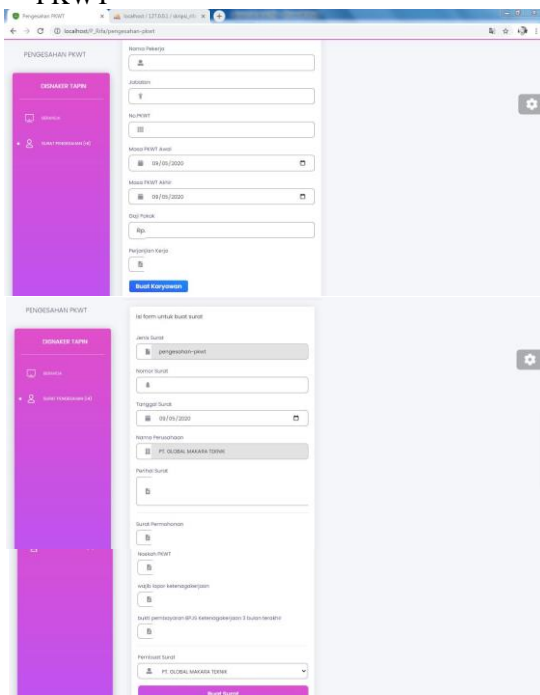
PKWT

Pengesahan PKWT
localhost / 127.0.0.1 / sanpa_m
localhost/f_ifda/pengesahan-pkwt

PENGESAHAN PKWT

DISNAKER TAPIN

Beranda

Surat Permohonan (4)

Nomor Pekerja

Jabatan

No PKWT

Masa PKWT Awal

09/05/2020

Masa PKWT Akhir

09/05/2020

Gaji Pokok

Rp.

Perjanjian Kerja

Buat Karyawan

PENGESAHAN PKWT

DISNAKER TAPIN

Beranda

Surat Permohonan (4)

Isi form untuk buat surat

Jenis Surat

pengesahan-pkwt

Nomor Surat

Tanggal Surat

09/05/2020

Nama Perusahaan

PT. GLOBAL MAKARA TEKNIK

Perihal Surat

Surat Permohonan

Naskah PKWT

wajib lapor ketenagakerjaan

bukti pembayaran BPJS Ketenagakerjaan 3 bulan terakhir

Pembuat Surat

PT. GLOBAL MAKARA TEKNIK

Buat Surat